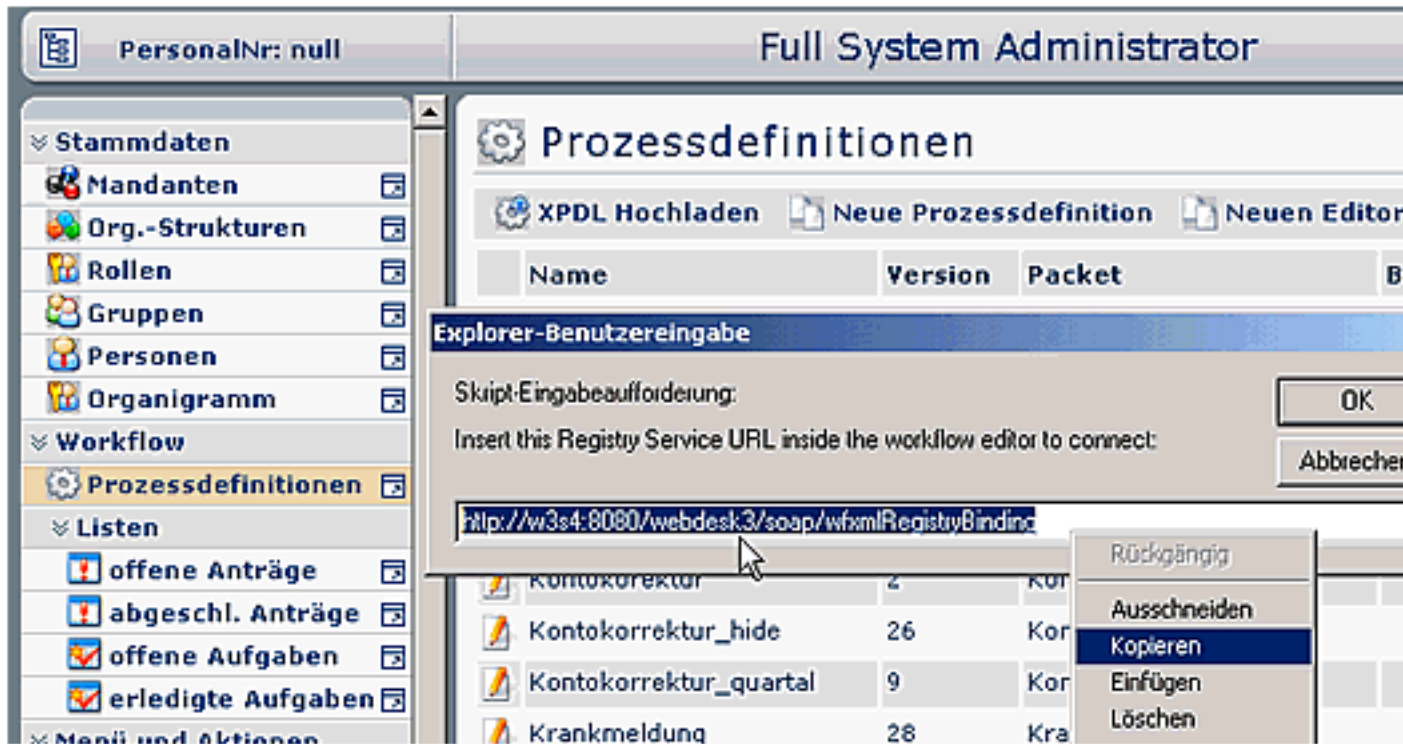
PersonalNr: null

Full System Administrator

Stammdaten
Mandanten
Org.-Strukturen
Rollen
Gruppen
Personen
Organigramm
Workflow
Prozessdefinitionen
Listen
offene Anträge
abgeschl. Anträge
offene Aufgaben
erledigte Aufgaben
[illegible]

Prozessdefinitionen

XPDL Hochladen
Neue Prozessdefinition
Neuen Editor

| Name | Version | Packet | B |
|---|---|---|---|
| Kontokorrektur | 2 | Kor | |
| Kontokorrektur_hide | 26 | Kor | |
| Kontokorrektur_quartal | 9 | Kor | |
| Krankmeldung | 28 | Kra | |

Explorer-Benutzereingabe

Skript-Eingabeaufforderung:

Insert this Registry Service URL inside the workflow editor to connect:

OK
Abbrechen

http://w3s4:8080/webdesk3/soap/wfxmlRegistryBinding

Rückgängig
Ausschneiden
Kopieren
Einfügen
Löschen